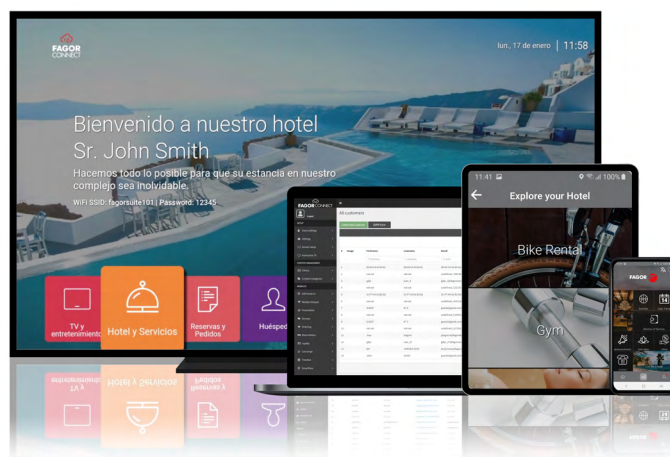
FAGOR CONNECT

lun., 17 de enero | 11:58

Bienvenido a nuestro hotel
Sr. John Smith

Hacemos todo lo posible para que su estancia en nuestro complejo sea inolvidable.

WiFi SSID: fagorsuite101 | Password: 12345

TV y entretenimiento

Hotel y Servicios

Reservas y Pedidos

Huésped

FAGOR CONNECT

All customers

11:41

100%

Explore your Hotel

Bike Rental

Gym

FAGOR